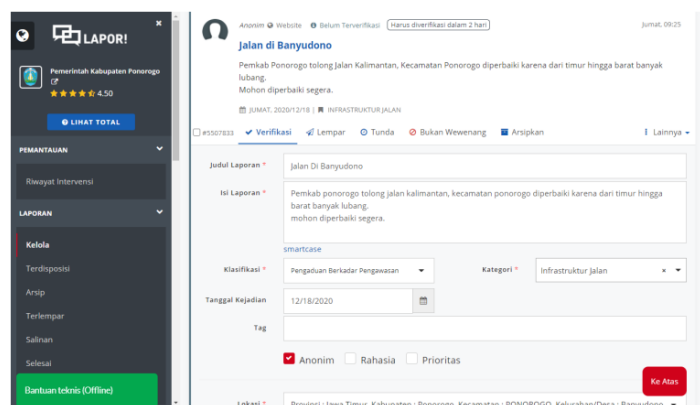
LAPOR!

Pemerintah Kabupaten Ponorogo

4.50

LIHAT TOTAL

PEMANTAUAN

Riwayat Intervensi

LAPORAN

Kelola

Terdisposisi

Arsip

Terlempar

Salinan

Selesai

Bantuan teknis (Offline)

Anonim Website Belum Terverifikasi Harus diverifikasi dalam 2 hari

Jumat, 09:25

Jalan di Banyudono

Pemkab Ponorogo tolong Jalan Kalimantan, Kecamatan Ponorogo diperbaiki karena dari timur hingga barat banyak lubang.
Mohon diperbaiki segera.

JUMAT, 2020/12/18 | INFRASTRUKTUR JALAN

#5507833 Verifikasi Lempar Tunda Bukan Wewenang Arsipkan Lainnya

Judul Laporan * Jalan Di Banyudono

Isi Laporan * Pemkab ponorogo tolong jalan kalimantan, kecamatan ponorogo diperbaiki karena dari timur hingga barat banyak lubang.
mohon diperbaiki segera.

smartcase

Klasifikasi * Pengaduan Berkadar Pengawasan

Kategori * Infrastruktur Jalan

Tanggal Kejadian 12/18/2020

Tag

Anonim Rahasia Prioritas

Ke Atas

Lokasi * Provinsi : Jawa Timur, Kabupaten : Ponorogo, Kecamatan : PONOROGO, Kelurahan/Desa : Banyudono